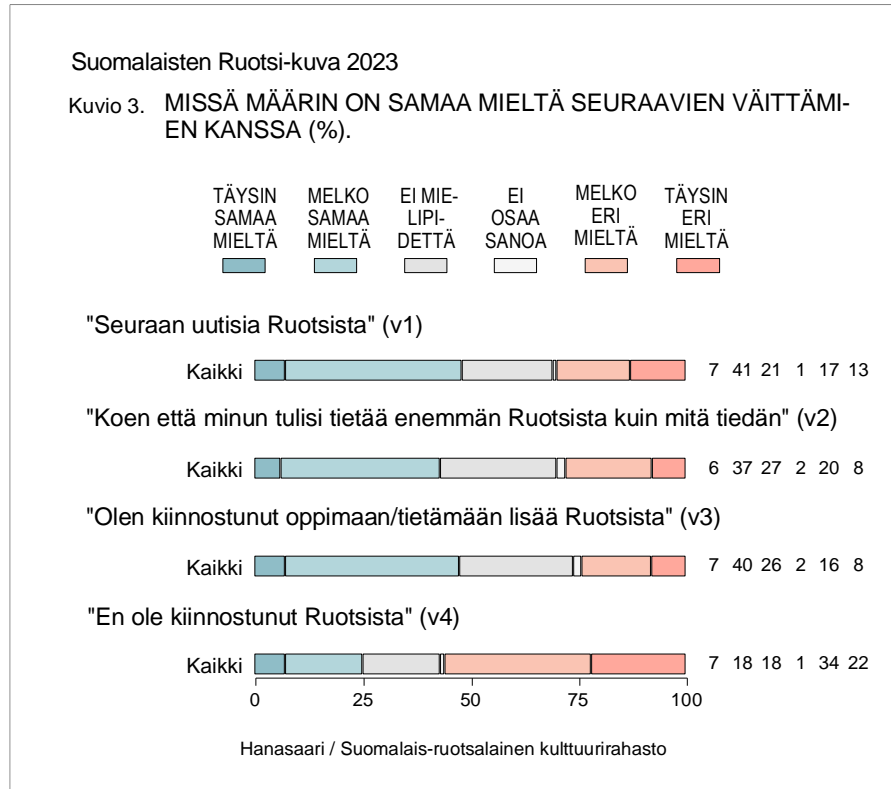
Suomalaisten Ruotsi-kuva 2023

Kuvio 3. MISSÄ MÄÄRIN ON SAMAA MIELTÄ SEURAAVIEN VÄITTÄMIEN KANSSA (%).

TÄYSIN SAMAA MIELTÄ
MELKO SAMAA MIELTÄ
EI MIELIPIDETTÄ
EI OSAA SANOA
MELKO ERI MIELTÄ
TÄYSIN ERI MIELTÄ

"Seuraan uutisia Ruotsista" (v1)

Kaikki 7 41 21 1 17 13

"Koen että minun tulisi tietää enemmän Ruotsista kuin mitä tiedän" (v2)

Kaikki 6 37 27 2 20 8

"Olen kiinnostunut oppimaan/tietämään lisää Ruotsista" (v3)

Kaikki 7 40 26 2 16 8

"En ole kiinnostunut Ruotsista" (v4)

Kaikki 7 18 18 1 34 22

0 25 50 75 100

Hanasaari / Suomalais-ruotsalainen kulttuurirahasto